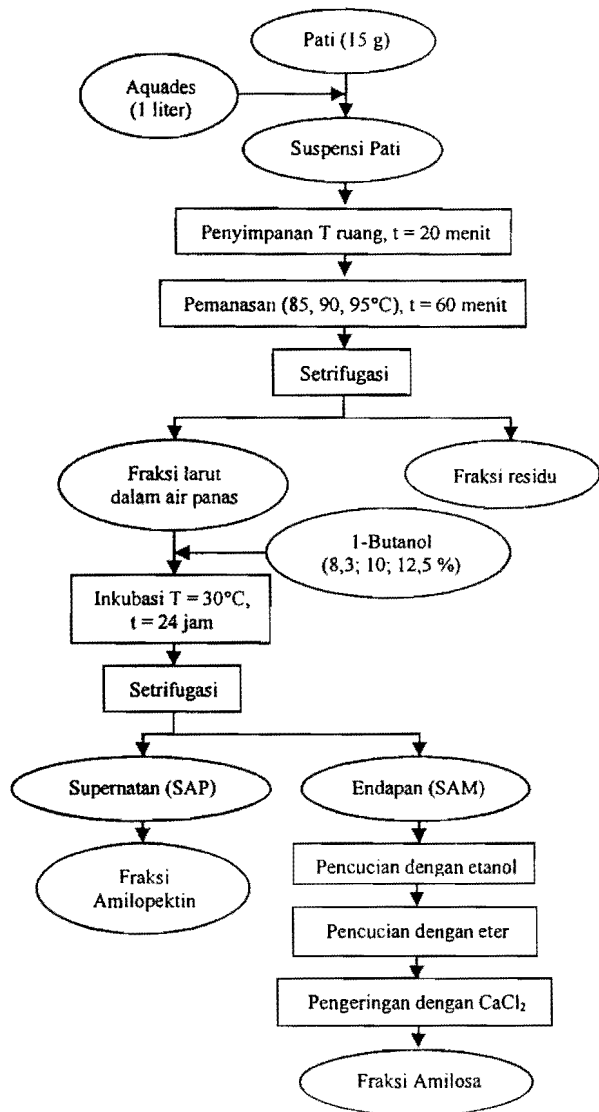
Pati (15 g)

Aquades (1 liter)

Suspensi Pati

Penyimpanan T ruang, t = 20 menit

Pemanasan (85, 90, 95°C), t = 60 menit

Setrifugasi

Fraksi larut dalam air panas

Fraksi residu

1-Butanol (8,3; 10; 12,5 %)

Inkubasi T = 30°C, t = 24 jam

Setrifugasi

Supernatan (SAP)

Endapan (SAM)

Fraksi Amilopektin

Pencucian dengan etanol

Pencucian dengan eter

Pengeringan dengan $CaCl_2$

Fraksi Amilosa